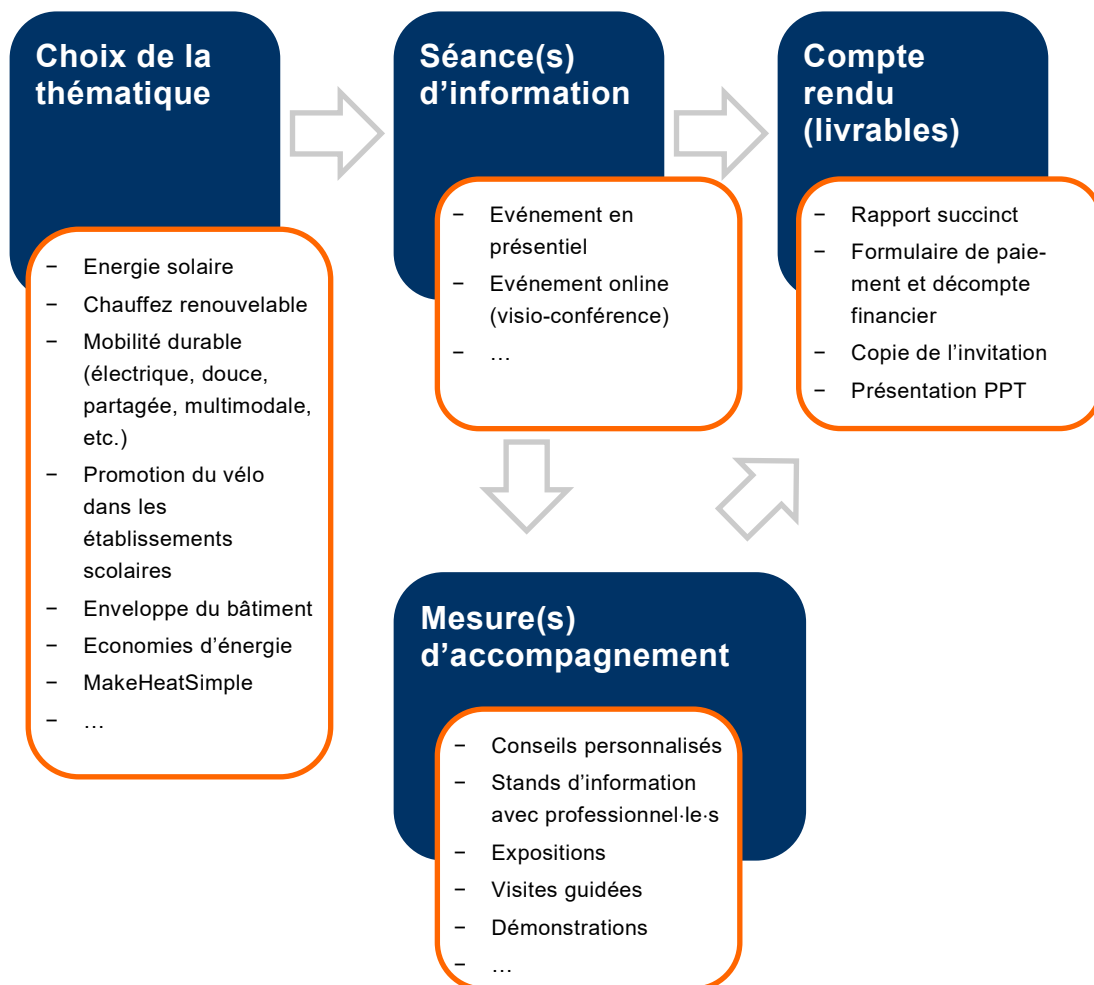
Choix de la thématique

− Energie solaire
− Chauffez renouvelable
− Mobilité durable (électrique, douce, partagée, multimodale, etc.)
− Promotion du vélo dans les établissements scolaires
− Enveloppe du bâtiment
− Economies d'énergie
− MakeHeatSimple
− …

Séance(s) d'information

− Evénement en présentiel
− Evénement online (visio-conférence)
− …

Compte rendu (livrables)

− Rapport succinct
− Formulaire de paiement et décompte financier
− Copie de l'invitation
− Présentation PPT

Mesure(s) d'accompagnement

− Conseils personnalisés
− Stands d'information avec professionnel·le·s
− Expositions
− Visites guidées
− Démonstrations
− …